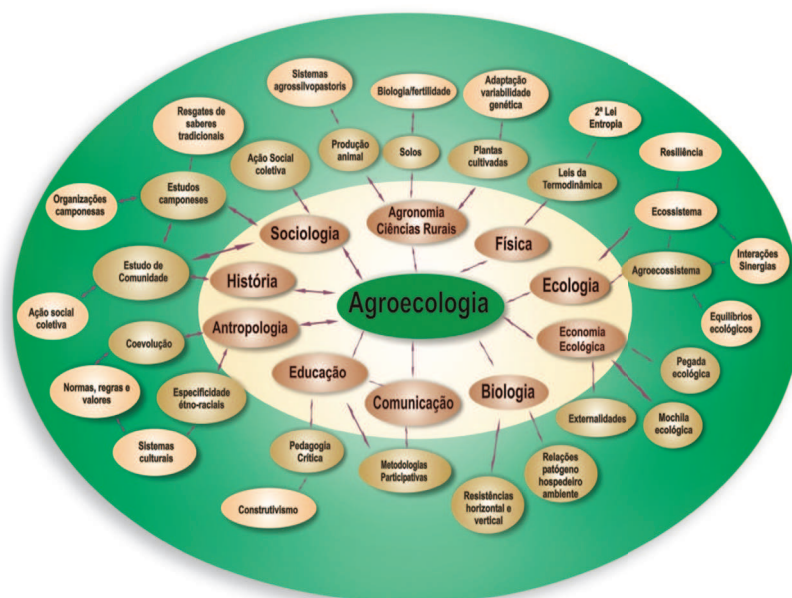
Agroecologia

Sociologia

Agronomia Ciências Rurais

Física

Ecologia

Economia Ecológica

Biologia

Comunicação

Educação

Antropologia

História

Sistemas agrossilvopastoris

Biologia/fertilidade

Adaptação variabilidade genética

Produção animal

Solos

Plantas cultivadas

2ª Lei Entropia

Leis da Termodinâmica

Resiliência

Ecossistema

Interações Sinergias

Agroecossistema

Equilíbrios ecológicos

Pegada ecológica

Mochila ecológica

Externalidades

Relações patógeno hospedeiro ambiente

Resistências horizontal e vertical

Metodologias Participativas

Pedagogia Crítica

Construtivismo

Sistemas culturais

Especificidade étno-raciais

Normas, regras e valores

Coevolução

Ação social coletiva

Estudo de Comunidade

Organizações camponesas

Estudos camponeses

Resgates de saberes tradicionais

Ação Social coletiva